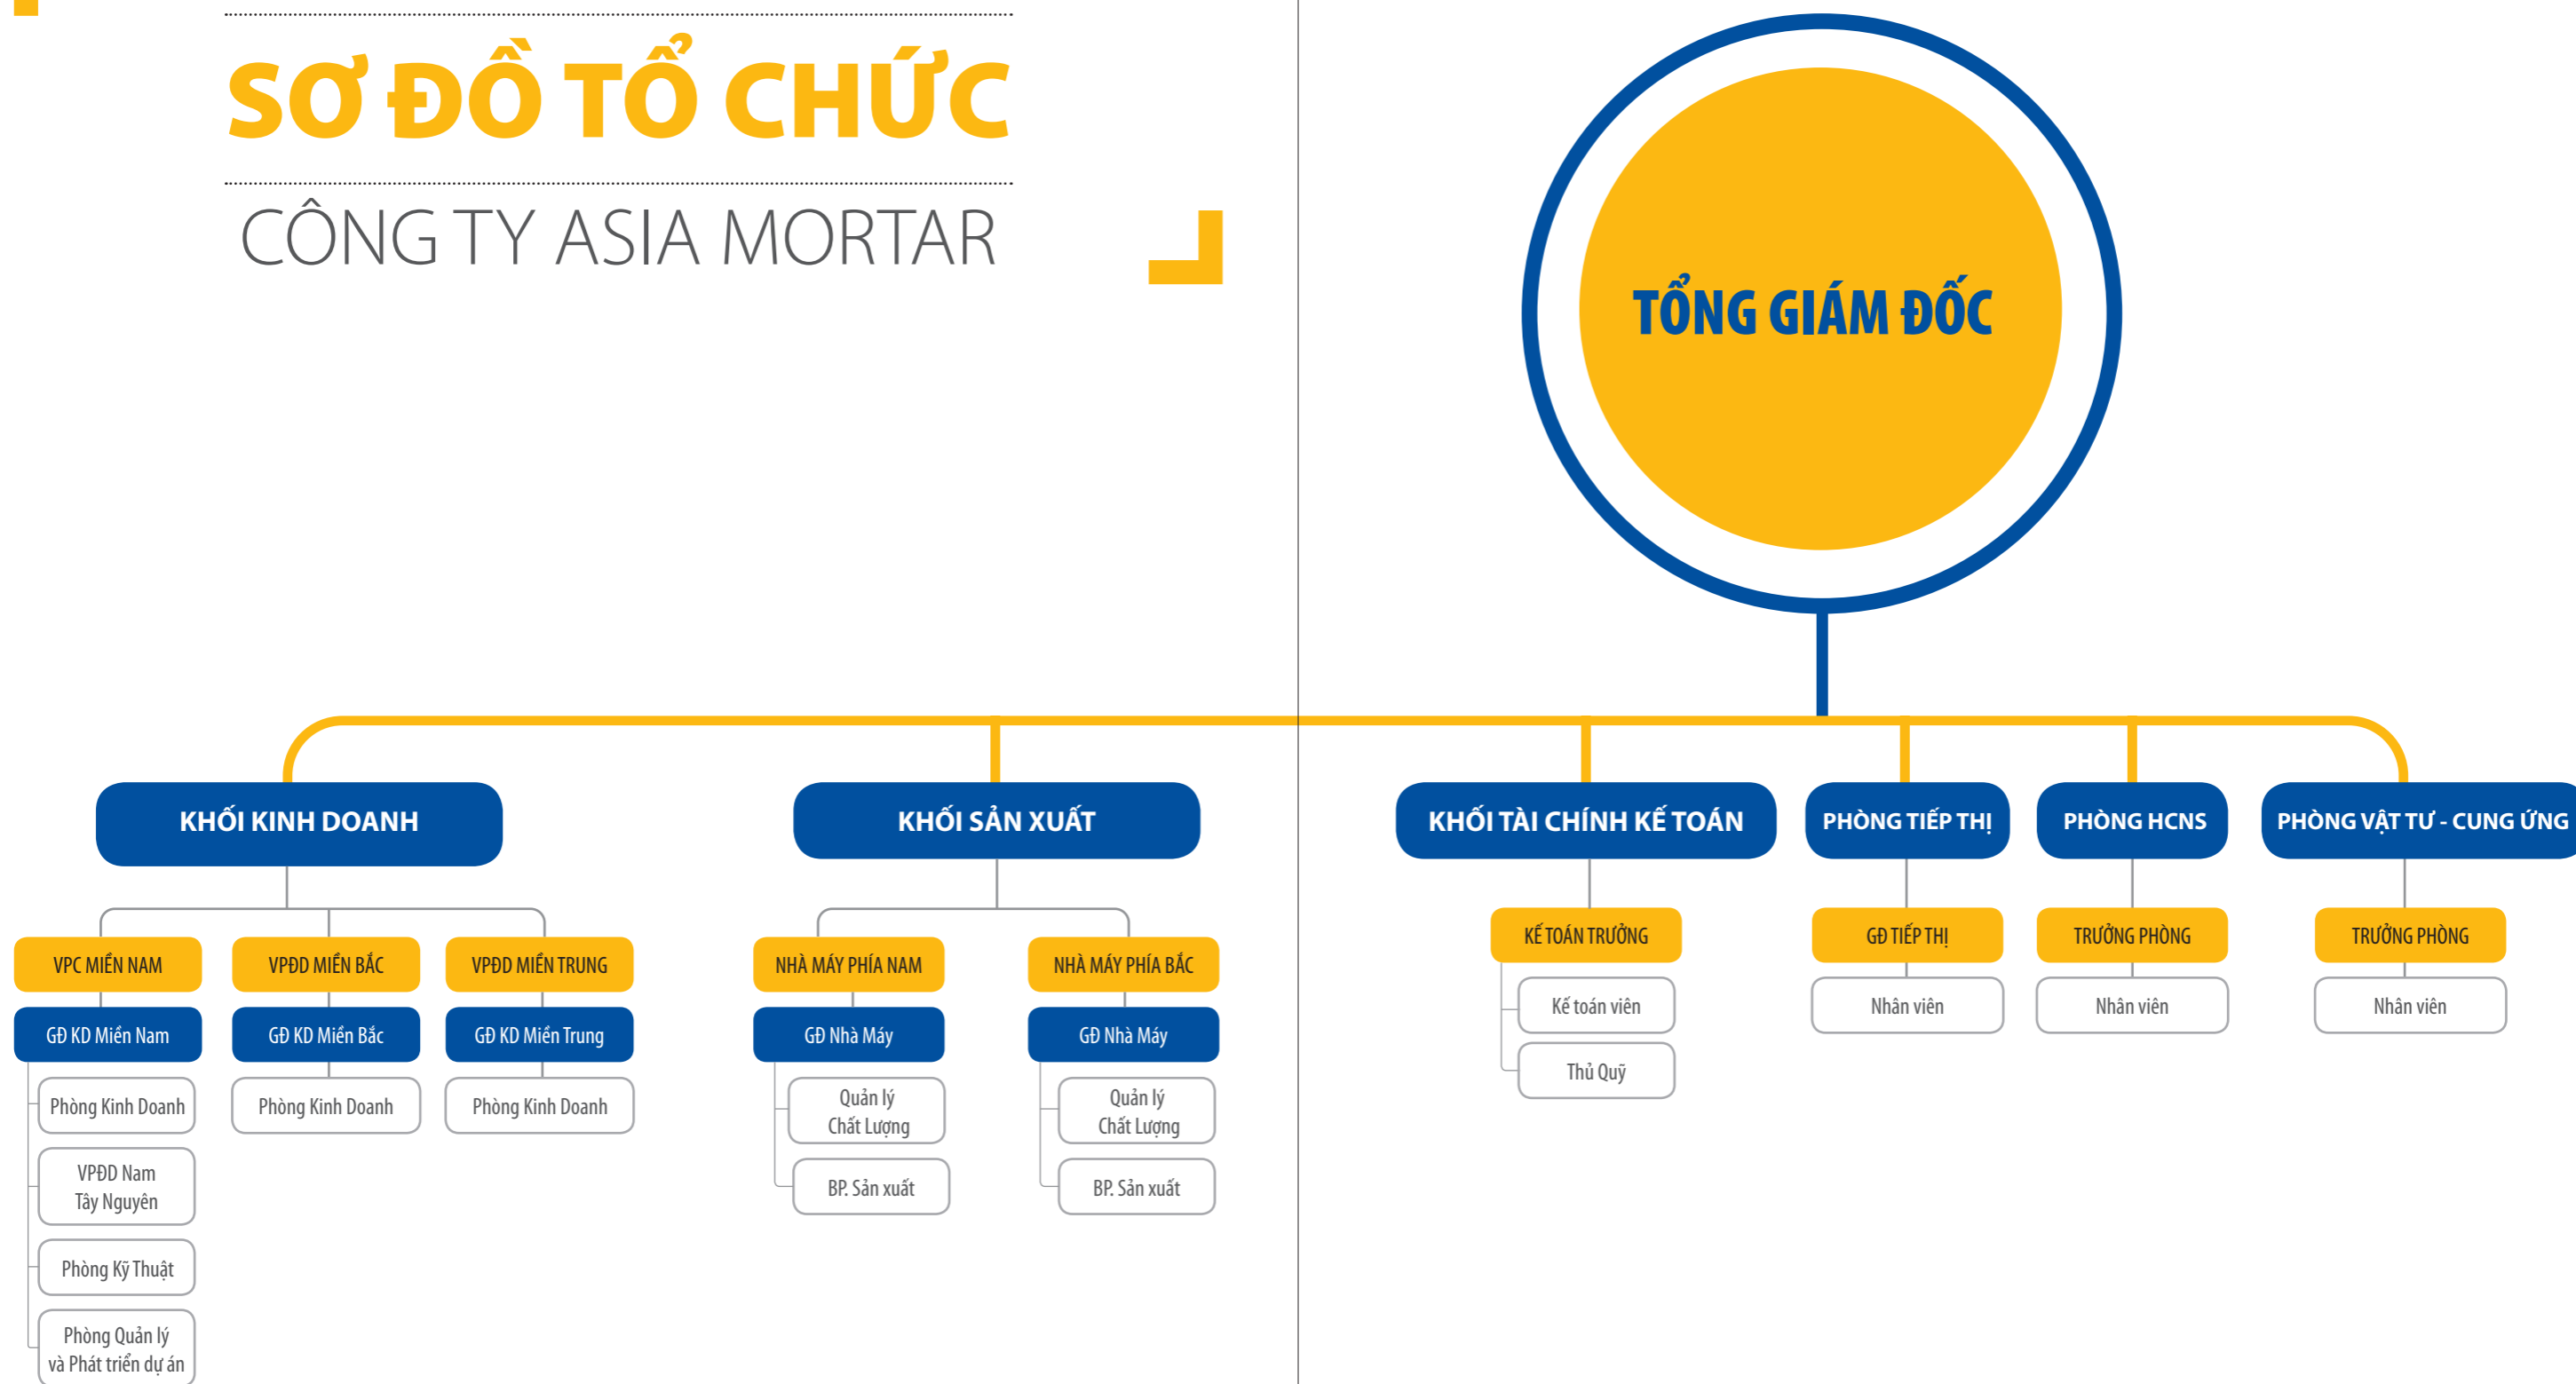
SƠ ĐỒ TỔ CHỨC

CÔNG TY ASIA MORTAR

TỔNG GIÁM ĐỐC

KHỐI KINH DOANH

VPC MIỀN NAM
GĐ KD Miền Nam
Phòng Kinh Doanh
VPĐD Nam Tây Nguyên
Phòng Kỹ Thuật
Phòng Quản lý và Phát triển dự án

VPĐD MIỀN BẮC
GĐ KD Miền Bắc
Phòng Kinh Doanh

VPĐD MIỀN TRUNG
GĐ KD Miền Trung
Phòng Kinh Doanh

KHỐI SẢN XUẤT

NHÀ MÁY PHÍA NAM
GĐ Nhà Máy
Quản lý Chất Lượng
BP. Sản xuất

NHÀ MÁY PHÍA BẮC
GĐ Nhà Máy
Quản lý Chất Lượng
BP. Sản xuất

KHỐI TÀI CHÍNH KẾ TOÁN
KẾ TOÁN TRƯỞNG
Kế toán viên
Thủ Quỹ

PHÒNG TIẾP THỊ
GĐ TIẾP THỊ
Nhân viên

PHÒNG HCNS
TRƯỞNG PHÒNG
Nhân viên

PHÒNG VẬT TƯ - CUNG ỨNG
TRƯỞNG PHÒNG
Nhân viên